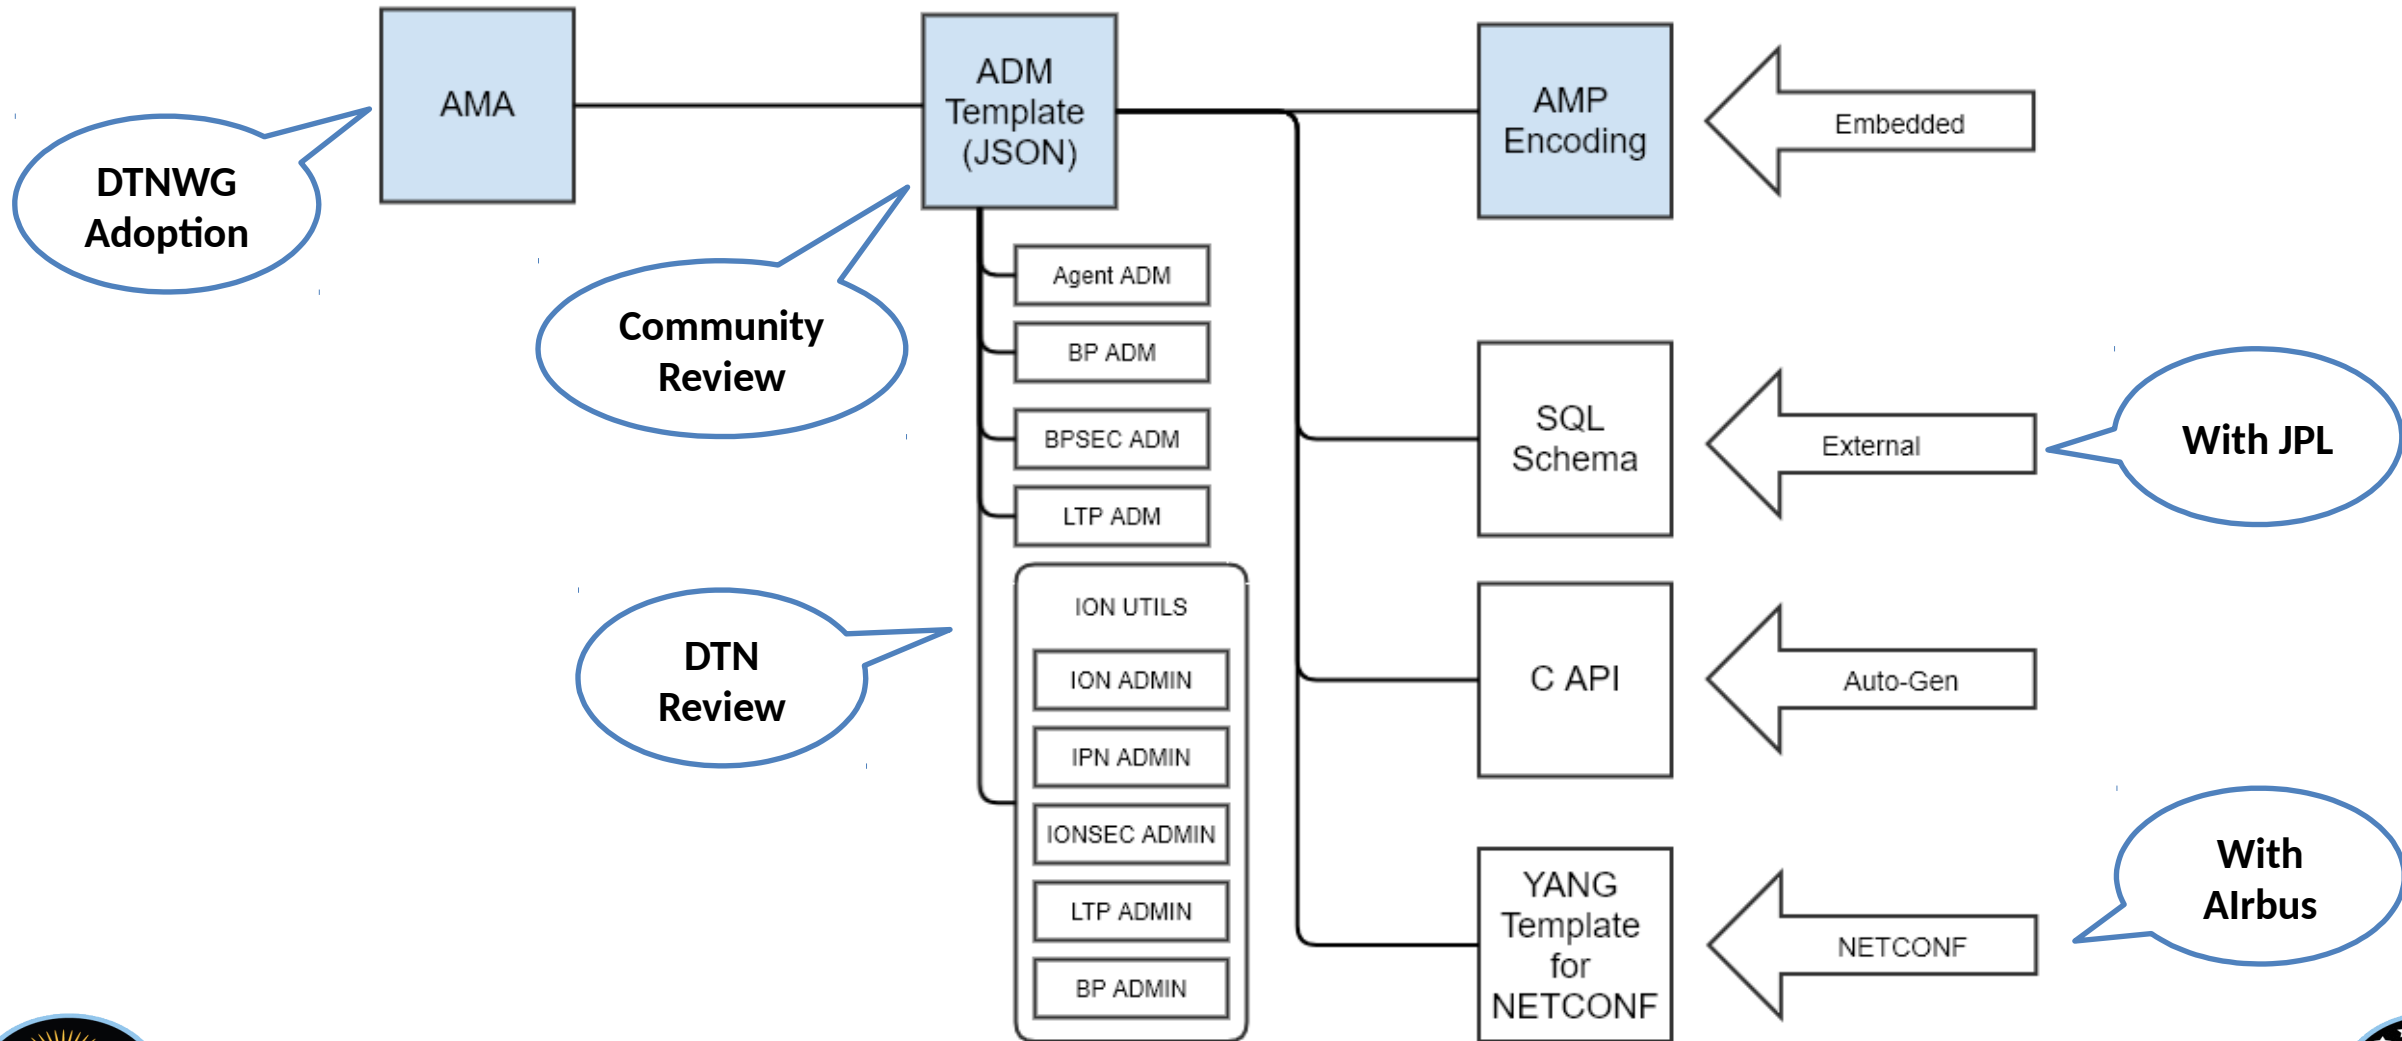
AMA

DTNWG Adoption

ADM Template (JSON)

Community Review

Agent ADM

BP ADM

BPSEC ADM

LTP ADM

ION UTILS

ION ADMIN

IPN ADMIN

IONSEC ADMIN

LTP ADMIN

BP ADMIN

DTN Review

AMP Encoding

Embedded

SQL Schema

External

With JPL

C API

Auto-Gen

YANG Template for NETCONF

NETCONF

With AIrbus